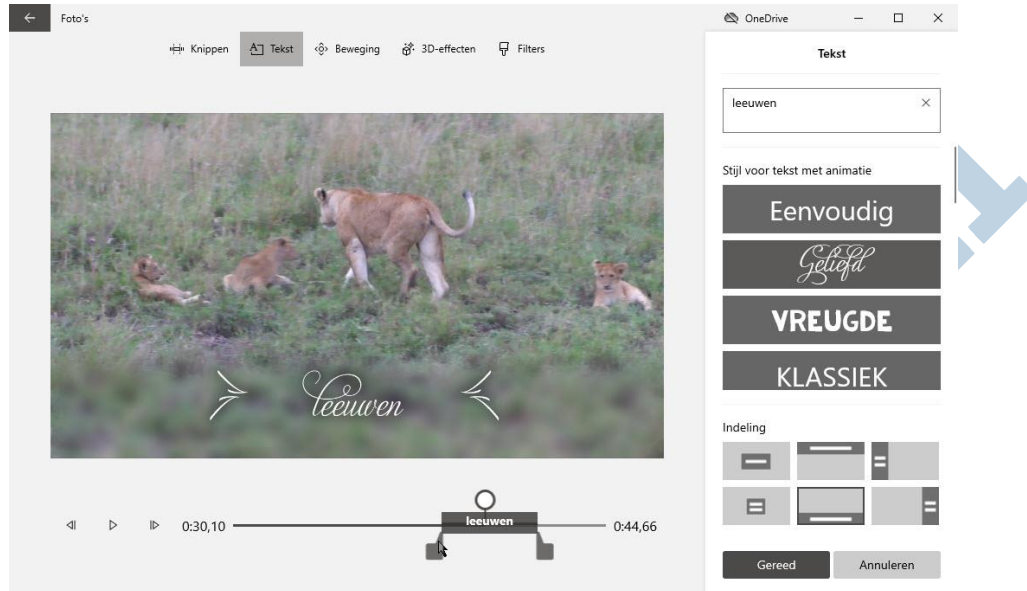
Foto's

OneDrive

Knippen Tekst Beweging 3D-effecten Filters

leeuwen

0:30,10 leeuwen 0:44,66

Tekst

leeuwen

Stijl voor tekst met animatie

Eenvoudig

Geliefd

VREUGDE

KLASSIEK

Indeling

Gereed Annuleren